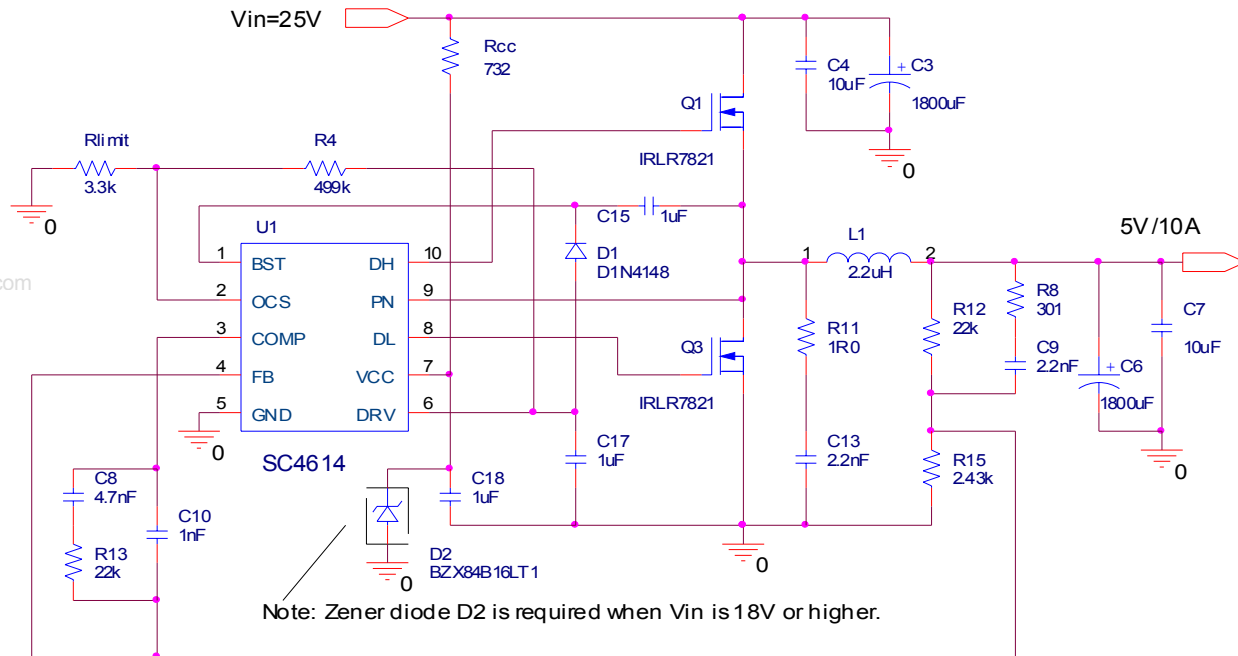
Vin=25V

Rcc
732

C4
10uF

C3
1800uF

Q1

IRLR7821

0

Rlimit
3.3k

R4
499k

0

U1

C15
1uF

5V/10A

1 BST
2 OCS
3 COMP
4 FB
5 GND

DH 10
PN 9
DL 8
VCC 7
DRV 6

D1
D1N4148

1
L1
2.2uH
2

R8
301

R12
22k

C7
10uF

Q3

R11
1R0

C9
2.2nF

C6
1800uF

IRLR7821

0

C17
1uF

C13
2.2nF

R15
2.43k

0

SC4614

C8
4.7nF

C10
1nF

C18
1uF

R13
22k

D2
BZX84B16LT1

0

0

com

Note: Zener diode D2 is required when Vin is 18V or higher.